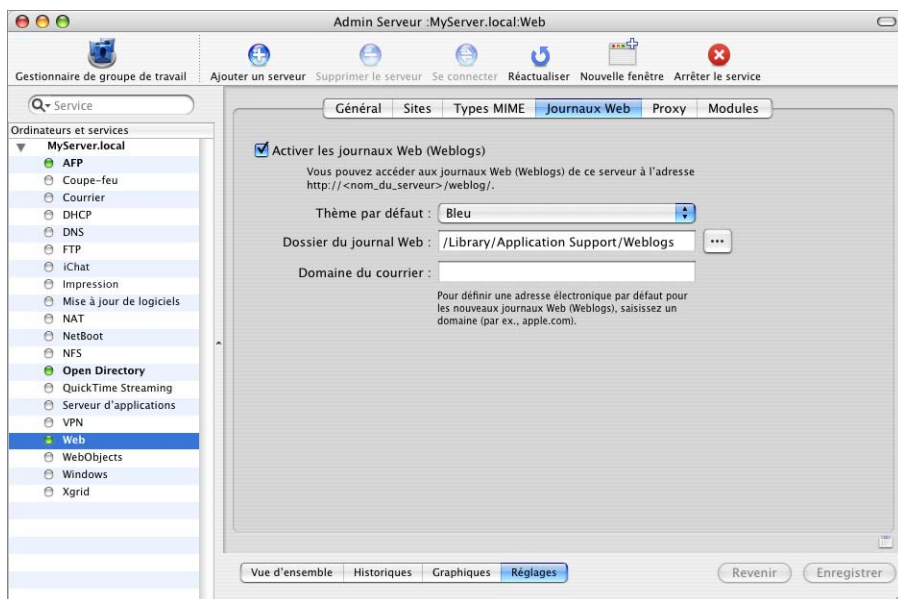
Admin Serveur :MyServer.local:Web

Gestionnaire de groupe de travail
Ajouter un serveur
Supprimer le serveur
Se connecter
Réactualiser
Nouvelle fenêtre
Arrêter le service

Service

Ordinateurs et services
MyServer.local
AFP
Coupe-feu
Courrier
DHCP
DNS
FTP
iChat
Impression
Mise à jour de logiciels
NAT
NetBoot
NFS
Open Directory
QuickTime Streaming
Serveur d'applications
VPN
Web
WebObjects
Windows
Xgrid

Général | Sites | Types MIME | Journaux Web | Proxy | Modules

Activer les journaux Web (Weblogs)

Vous pouvez accéder aux journaux Web (Weblogs) de ce serveur à l'adresse http://<nom_du_serveur>/weblog/.

Thème par défaut : Bleu

Dossier du journal Web : /Library/Application Support/Weblogs

Domaine du courrier :

Pour définir une adresse électronique par défaut pour les nouveaux journaux Web (Weblogs), saisissez un domaine (par ex., apple.com).

Vue d'ensemble | Historiques | Graphiques | Réglages

Revenir
Enregistrer